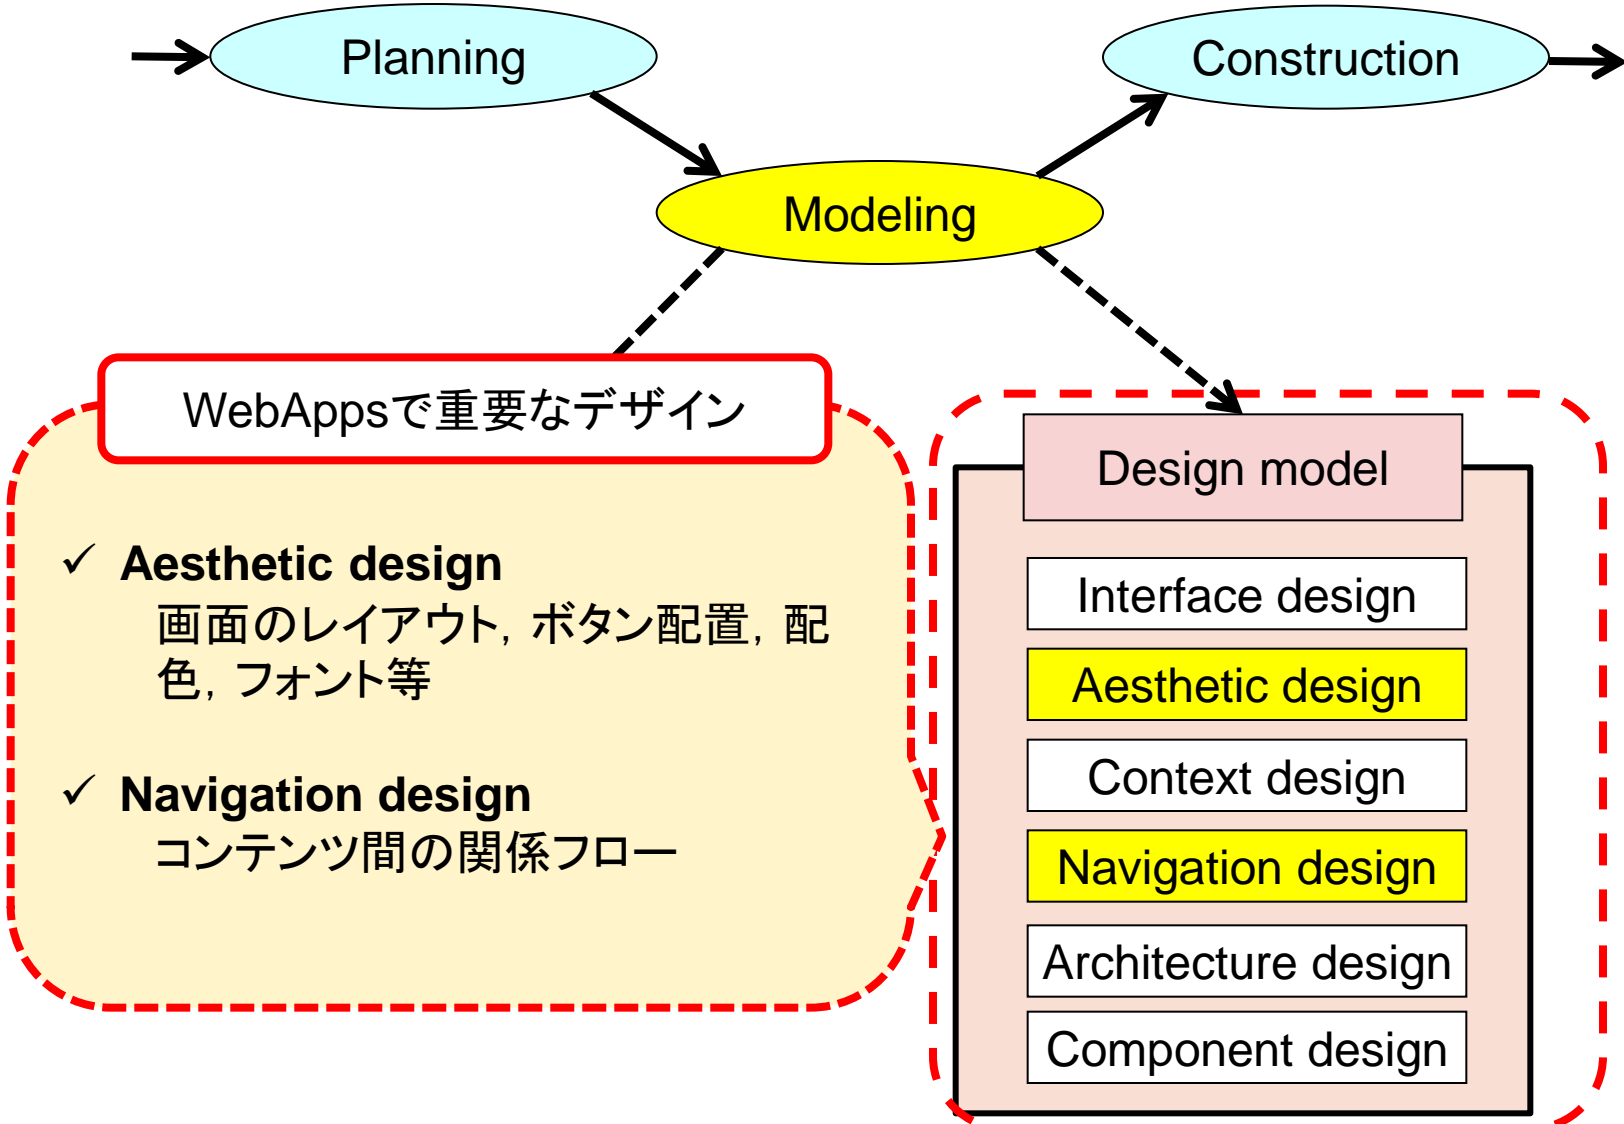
Planning

Construction

Modeling

WebAppsで重要なデザイン

✓ Aesthetic design
画面のレイアウト，ボタン配置，配色，フォント等

✓ Navigation design
コンテンツ間の関係フロー

Design model

Interface design

Aesthetic design

Context design

Navigation design

Architecture design

Component design